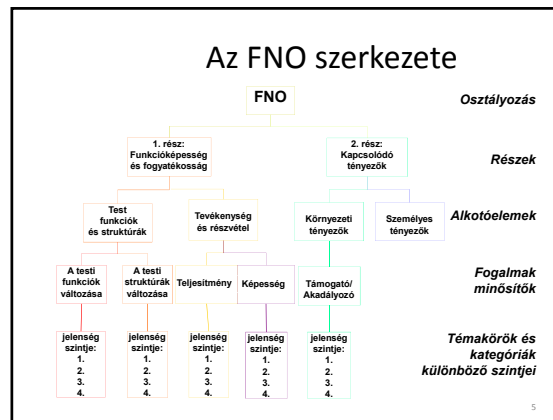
Az FNO szerkezete

FNO

Osztályozás

1. rész: Funkcióképesség és fogyatékosság

2. rész: Kapcsolódó tényezők

Részek

Test funkciók és struktúrák

Tevékenység és részvétel

Környezeti tényezők

Személyes tényezők

Alkotóelemek

A testi funkciók változása

A testi struktúrák változása

Teljesítmény

Képesség

Támogató/ Akadályozó

Fogalmak minősítők

jelenség szintje: 1. 2. 3. 4.

jelenség szintje: 1. 2. 3. 4.

jelenség szintje: 1. 2. 3. 4.

jelenség szintje: 1. 2. 3. 4.

jelenség szintje: 1. 2. 3. 4.

Témakörök és kategóriák különböző szintjei

5